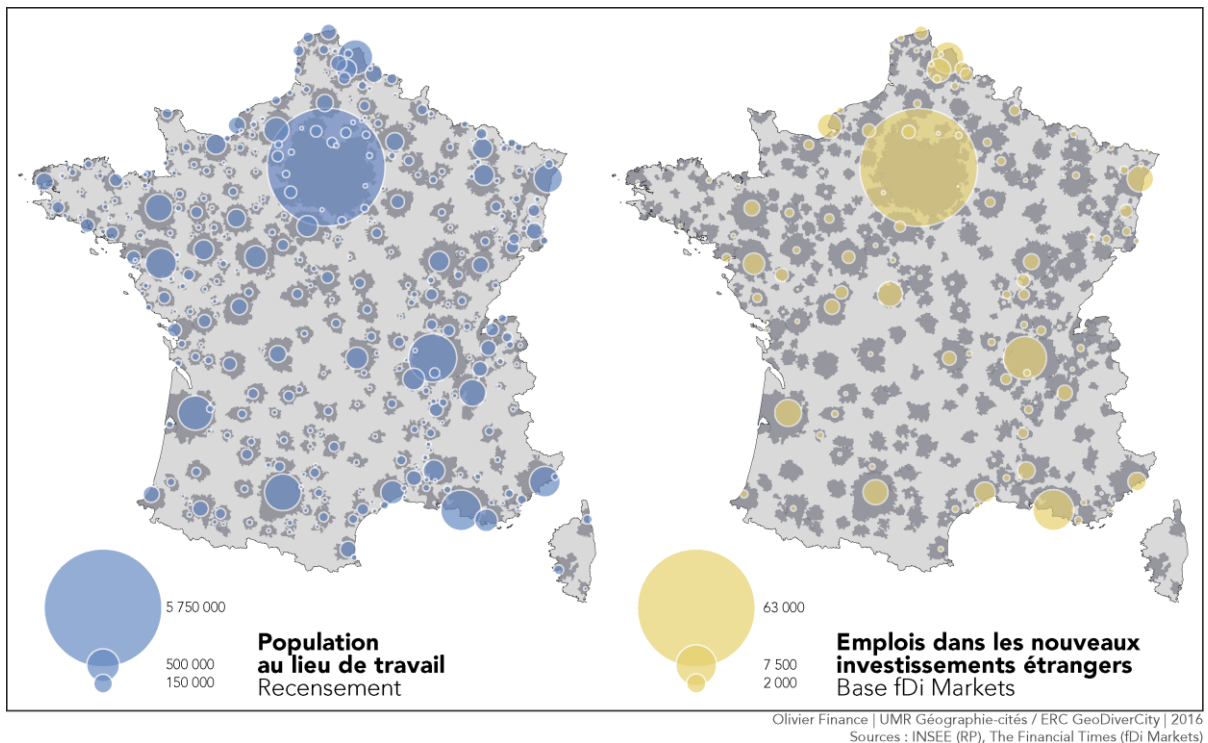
5 750 000

500 000
150 000

**Population au lieu de travail**
Recensement

63 000

7 500
2 000

**Emplois dans les nouveaux investissements étrangers**
Base fDi Markets

Olivier Finance | UMR Géographie-cités / ERC GeoDiverCity | 2016
Sources : INSEE (RP), The Financial Times (fDi Markets)